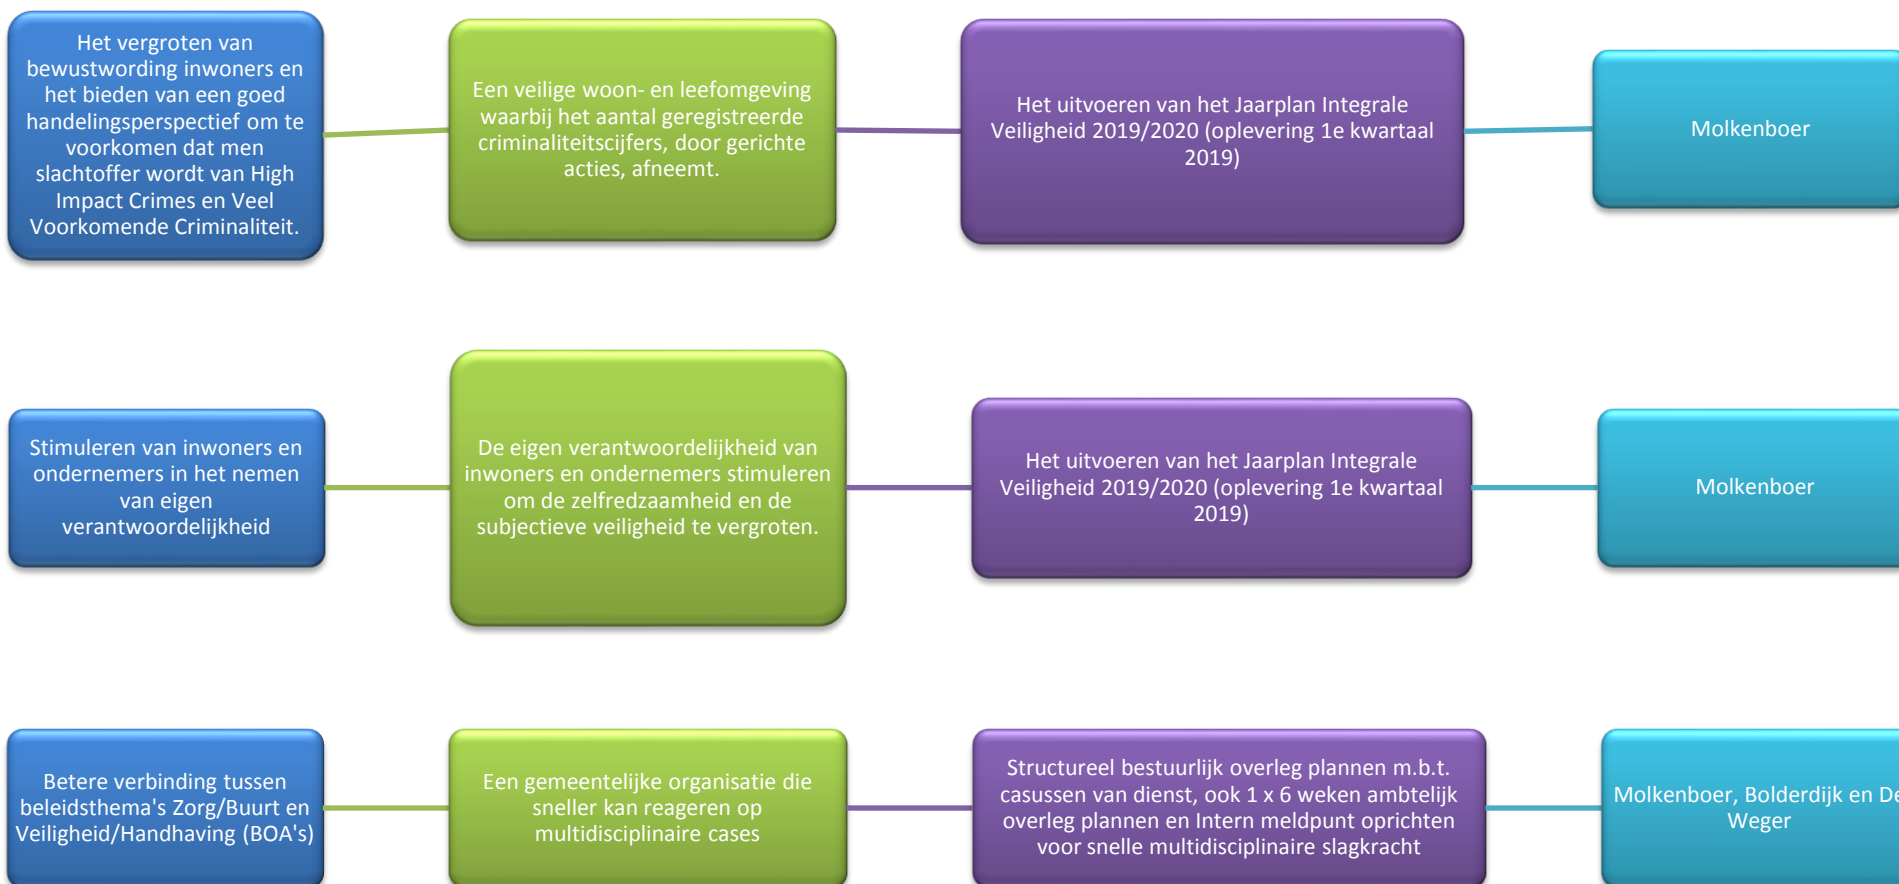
Het vergroten van bewustwording inwoners en het bieden van een goed handelingsperspectief om te voorkomen dat men slachtoffer wordt van High Impact Crimes en Veel Voorkomende Criminaliteit.

Een veilige woon- en leefomgeving waarbij het aantal geregistreerde criminaliteitscijfers, door gerichte acties, afneemt.

Het uitvoeren van het Jaarplan Integrale Veiligheid 2019/2020 (oplevering 1e kwartaal 2019)

Molkenboer

Stimuleren van inwoners en ondernemers in het nemen van eigen verantwoordelijkheid

De eigen verantwoordelijkheid van inwoners en ondernemers stimuleren om de zelfredzaamheid en de subjectieve veiligheid te vergroten.

Het uitvoeren van het Jaarplan Integrale Veiligheid 2019/2020 (oplevering 1e kwartaal 2019)

Molkenboer

Betere verbinding tussen beleidsthema's Zorg/Buurt en Veiligheid/Handhaving (BOA's)

Een gemeentelijke organisatie die sneller kan reageren op multidisciplinaire cases

Structureel bestuurlijk overleg plannen m.b.t. casussen van dienst, ook 1 x 6 weken ambtelijk overleg plannen en Intern meldpunt oprichten voor snelle multidisciplinaire slagkracht

Molkenboer, Bolderdijk en De Weger